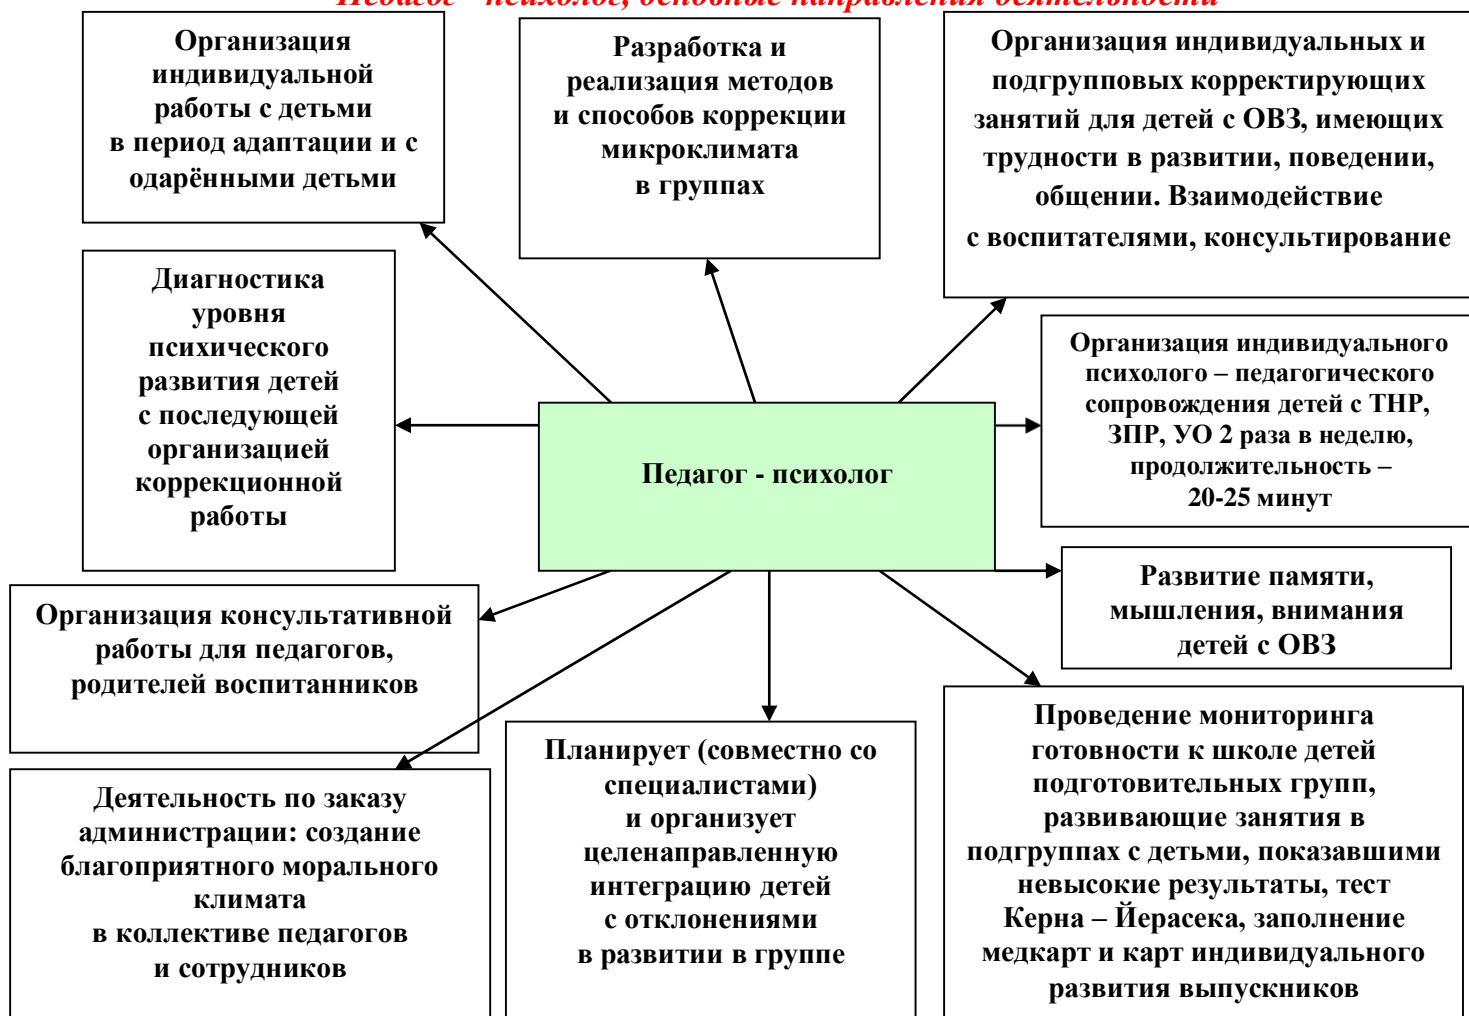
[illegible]

Организация индивидуальной работы с детьми в период адаптации и с одарёнными детьми

Разработка и реализация методов и способов коррекции микроклимата в группах

Организация индивидуальных и подгрупповых корректирующих занятий для детей с ОВЗ, имеющих трудности в развитии, поведении, общении. Взаимодействие с воспитателями, консультирование

Диагностика уровня психического развития детей с последующей организацией коррекционной работы

Педагог - психолог

Организация индивидуального психолого – педагогического сопровождения детей с ТНР, ЗПР, УО 2 раза в неделю, продолжительность – 20-25 минут

Развитие памяти, мышления, внимания детей с ОВЗ

Организация консультативной работы для педагогов, родителей воспитанников

Деятельность по заказу администрации: создание благоприятного морального климата в коллективе педагогов и сотрудников

Планирует (совместно со специалистами) и организует целенаправленную интеграцию детей с отклонениями в развитии в группе

Проведение мониторинга готовности к школе детей подготовительных групп, развивающие занятия в подгруппах с детьми, показавшими невысокие результаты, тест Керна – Йерасека, заполнение медкарт и карт индивидуального развития выпускников